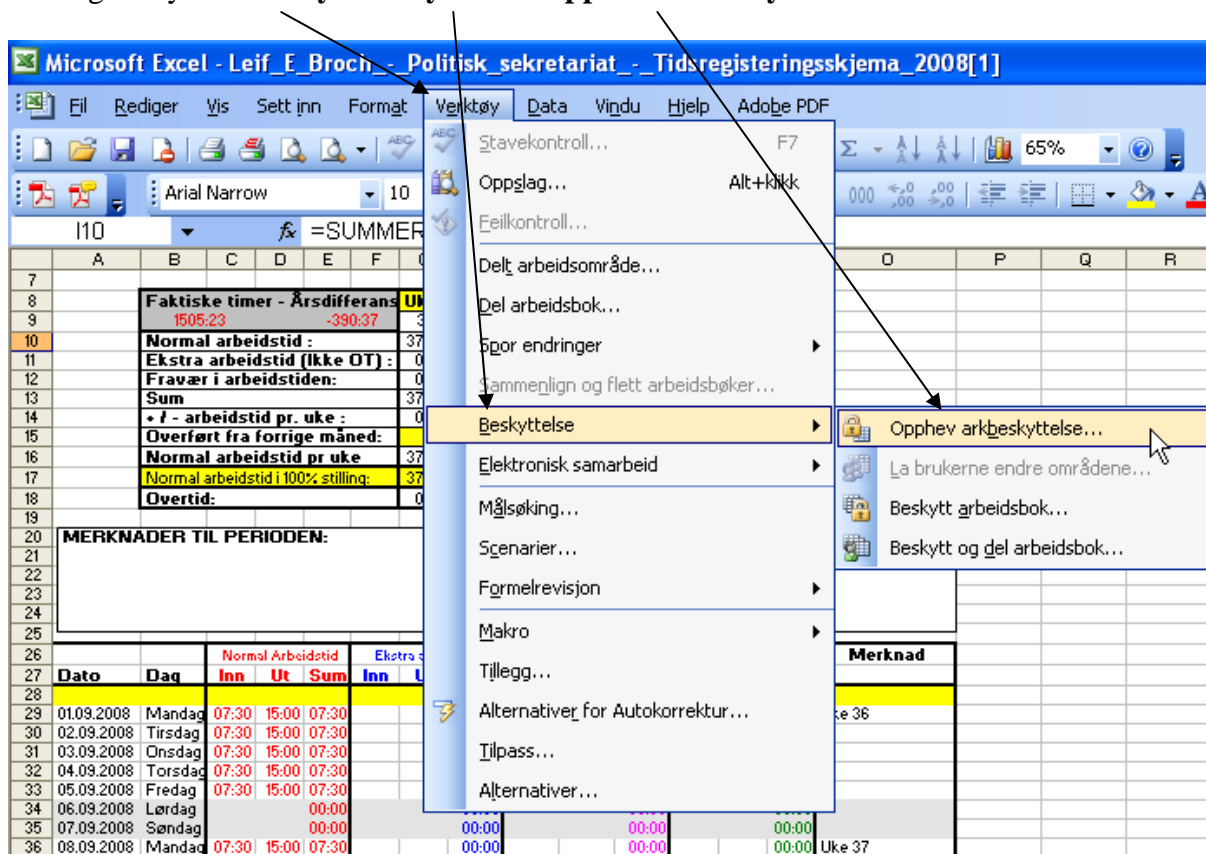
Microsoft Excel - Leif_E_Broch_-_Politisk_sekretariat_-_Tidsregisteringsskjema_2008[1]

Fil Rediger Vis Sett inn Format Verktøy Data Vindu Hjelp Adobe PDF

65%

Arial Narrow 10

I10 $f_x$ =SUMMER

Stavekontroll... F7
Oppslag... Alt+klikk
Feilkontroll...
Delt arbeidsområde...
Del arbeidsbok...
Spor endringer
Sammenlign og flett arbeidsbøker...
Beskyttelse
Elektronisk samarbeid
Målsøking...
Scenarier...
Formelrevisjon
Makro
Tillegg...
Alternativer for Autokorrektur...
Tilpass...
Alternativer...

Opphev arkbeskyttelse...
La brukerne endre områdene...
Beskytt arbeidsbok...
Beskytt og del arbeidsbok...

| | A | B | C | D | E | F | O |
|---|---|---|---|---|---|---|---|
| 8 | | Faktiske timer - Årsdifferans | | | | | Uk |
| 9 | | 1505:23 | | | -390:37 | | 3 |
| 10 | | Normal arbeidstid : | | | | | 37 |
| 11 | | Ekstra arbeidstid (Ikke OT) : | | | | | 0 |
| 12 | | Fravær i arbeidstiden: | | | | | 0 |
| 13 | | Sum | | | | | 37 |
| 14 | | + / - arbeidstid pr. uke : | | | | | 0 |
| 15 | | Overført fra forrige måned: | | | | | |
| 16 | | Normal arbeidstid pr uke | | | | | 37 |
| 17 | | Normal arbeidstid i 100% stilling: | | | | | 37 |
| 18 | | Overtid: | | | | | 0 |
| 20 | MERKNADER TIL PERIODEN: | | | | | | |
| 26 | | | Normal Arbeidstid | | | Ekstra | Merknad |
| 27 | Dato | Dag | Inn | Ut | Sum | Inn | |
| 29 | 01.09.2008 | Mandag | 07:30 | 15:00 | 07:30 | | Uke 36 |
| 30 | 02.09.2008 | Tirsdag | 07:30 | 15:00 | 07:30 | | |
| 31 | 03.09.2008 | Onsdag | 07:30 | 15:00 | 07:30 | | |
| 32 | 04.09.2008 | Torsdag | 07:30 | 15:00 | 07:30 | | |
| 33 | 05.09.2008 | Fredag | 07:30 | 15:00 | 07:30 | | |
| 34 | 06.09.2008 | Lørdag | | | 00:00 | | |
| 35 | 07.09.2008 | Søndag | | | 00:00 | 00:00 00:00 00:00 | |
| 36 | 08.09.2008 | Mandag | 07:30 | 15:00 | 07:30 | 00:00 00:00 00:00 | Uke 37 |